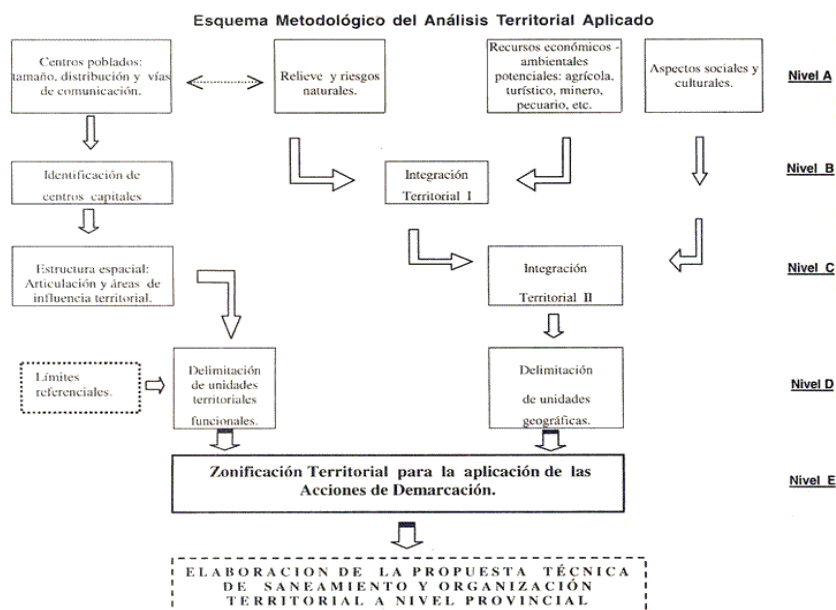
Esquema Metodológico del Análisis Territorial Aplicado

Centros poblados: tamaño, distribución y vías de comunicación.

Relieve y riesgos naturales.

Recursos económicos - ambientales potenciales: agrícola, turístico, minero, pecuario, etc.

Aspectos sociales y culturales.

Nivel A

Identificación de centros capitales

Integración Territorial I

Nivel B

Estructura espacial: Articulación y áreas de influencia territorial.

Integración Territorial II

Nivel C

Límites referenciales.

Delimitación de unidades territoriales funcionales.

Delimitación de unidades geográficas.

Nivel D

Zonificación Territorial para la aplicación de las Acciones de Demarcación.

Nivel E

ELABORACION DE LA PROPUESTA TÉCNICA DE SANEAMIENTO Y ORGANIZACIÓN TERRITORIAL A NIVEL PROVINCIAL